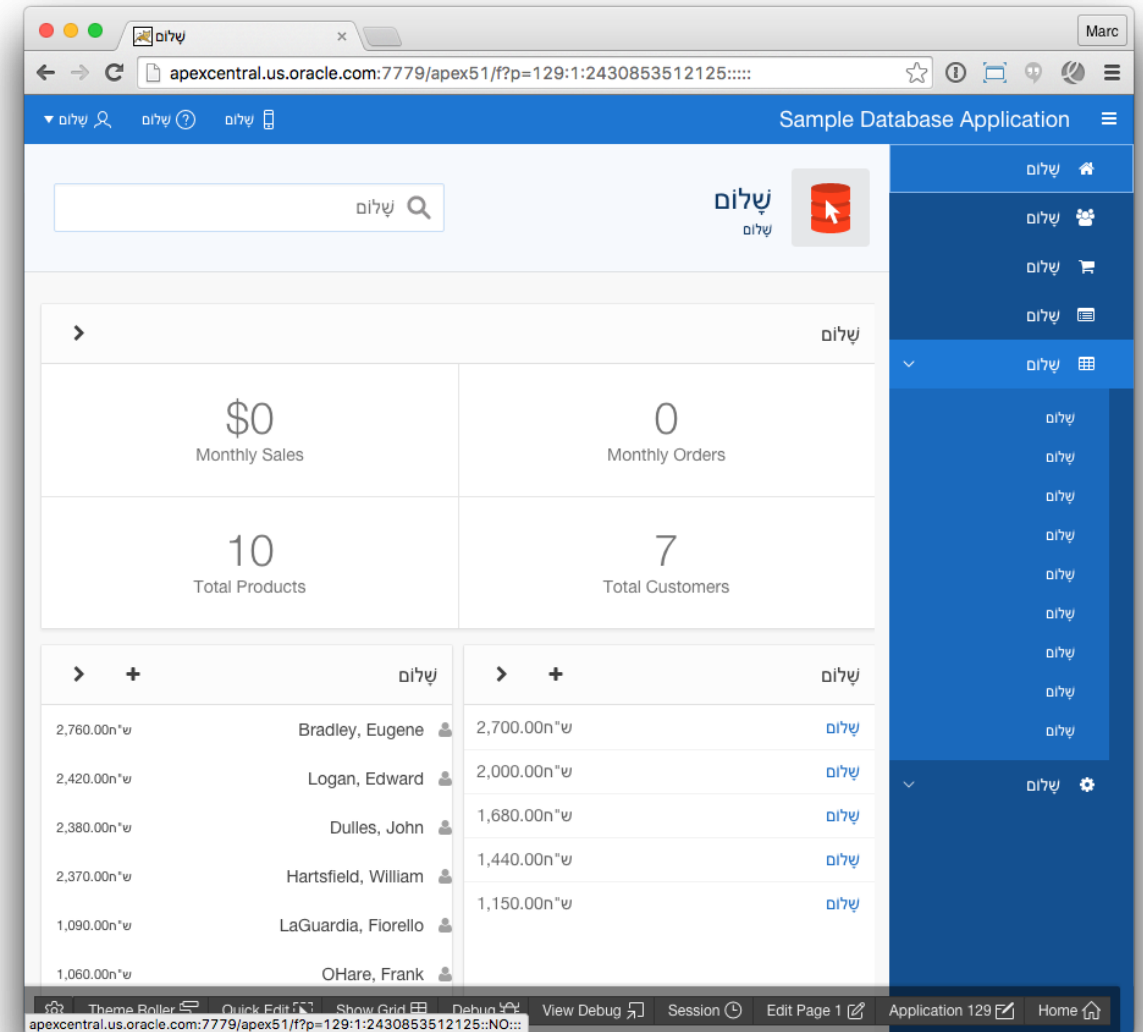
שָׁלוֹם ×

Marc

apexcentral.us.oracle.com:7779/apex51/f?p=129:1:2430853512125:::::

שָׁלוֹם   שָׁלוֹם   שָׁלוֹם   Sample Database Application

שָׁלוֹם
שָׁלוֹם

שָׁלוֹם

שָׁלוֹם

| $0 Monthly Sales | 0 Monthly Orders |
|---|---|
| 10 Total Products | 7 Total Customers |

שָׁלוֹם
Bradley, Eugene 2,760.00ש"ח
Logan, Edward 2,420.00ש"ח
Dulles, John 2,380.00ש"ח
Hartsfield, William 2,370.00ש"ח
LaGuardia, Fiorello 1,090.00ש"ח
OHare, Frank 1,060.00ש"ח

שָׁלוֹם
שָׁלוֹם 2,700.00ש"ח
שָׁלוֹם 2,000.00ש"ח
שָׁלוֹם 1,680.00ש"ח
שָׁלוֹם 1,440.00ש"ח
שָׁלוֹם 1,150.00ש"ח

שָׁלוֹם
שָׁלוֹם
שָׁלוֹם
שָׁלוֹם
שָׁלוֹם
שָׁלוֹם
שָׁלוֹם
שָׁלוֹם
שָׁלוֹם
שָׁלוֹם
שָׁלוֹם
שָׁלוֹם
שָׁלוֹם
שָׁלוֹם
שָׁלוֹם

Theme Roller Quick Edit Show Grid Debug View Debug Session Edit Page 1 Application 129 Home

apexcentral.us.oracle.com:7779/apex51/f?p=129:1:2430853512125::NO:::